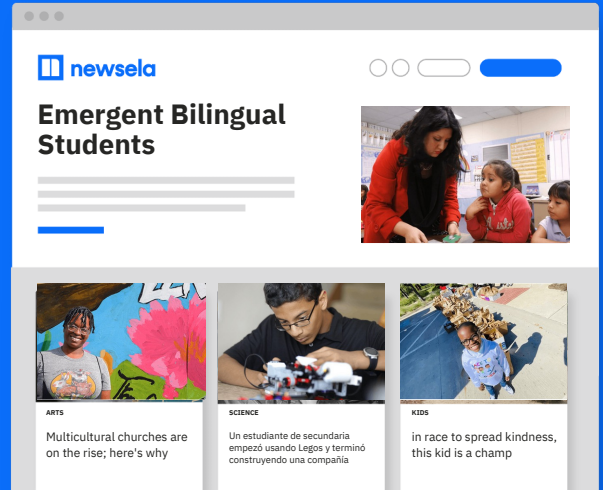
newsela

Emergent Bilingual Students

ARTS

Multicultural churches are on the rise; here's why

SCIENCE

Un estudiante de secundaria empezó usando Legos y terminó construyendo una compañía

KIDS

in race to spread kindness, this kid is a champ